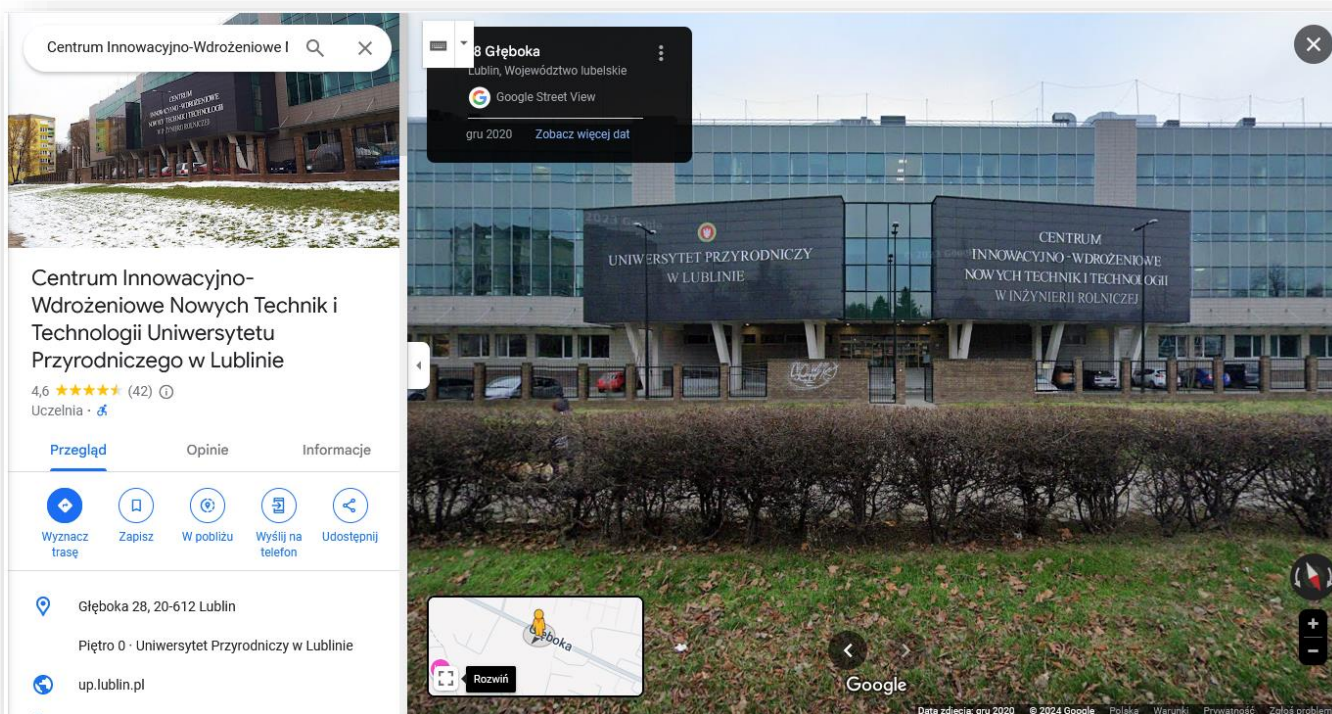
Centrum Innowacyjno-Wdrożeniowe I

Centrum Innowacyjno-Wdrożeniowe Nowych Technik i Technologii Uniwersytetu Przyrodniczego w Lublinie

4,6 ★★★★★ (42)

Uczelnia ·

Przegląd Opinie Informacje

Wyznacz trasę Zapisz W pobliżu Wyślij na telefon Udostępnij

Głęboka 28, 20-612 Lublin

Piętro 0 · Uniwersytet Przyrodniczy w Lublinie

up.lublin.pl

8 Głęboka
Lublin, Województwo lubelskie
Google Street View
gru 2020 Zobacz więcej dat

UNIWERSYTET PRZYRODNICZY W LUBLINIE

CENTRUM INNOWACYJNO - WDROŻENIOWE NOWYCH TECHNIK I TECHNOLOGII W INŻYNIERII ROLNICZEJ

Głęboka

Rozwiń

Google

Data zdjęcia: gru 2020 © 2024 Google Polska Warunki Prywatność Zgłoś problem